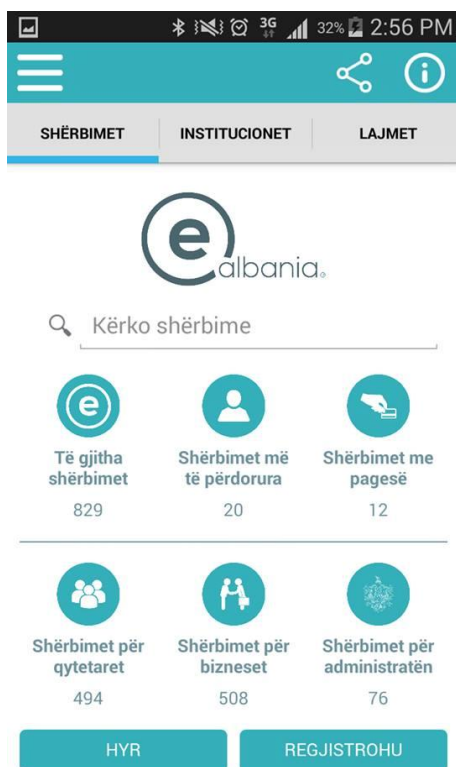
3G 32% 2:56 PM

SHËRBIMET INSTITUCIONET LAJMET

e albania

Kërko shërbime

Të gjitha shërbimet
829

Shërbimet më të përdorura
20

Shërbimet me pagesë
12

Shërbimet për qytetaret
494

Shërbimet për bizneset
508

Shërbimet për administratën
76

HYR REGJISTROHU